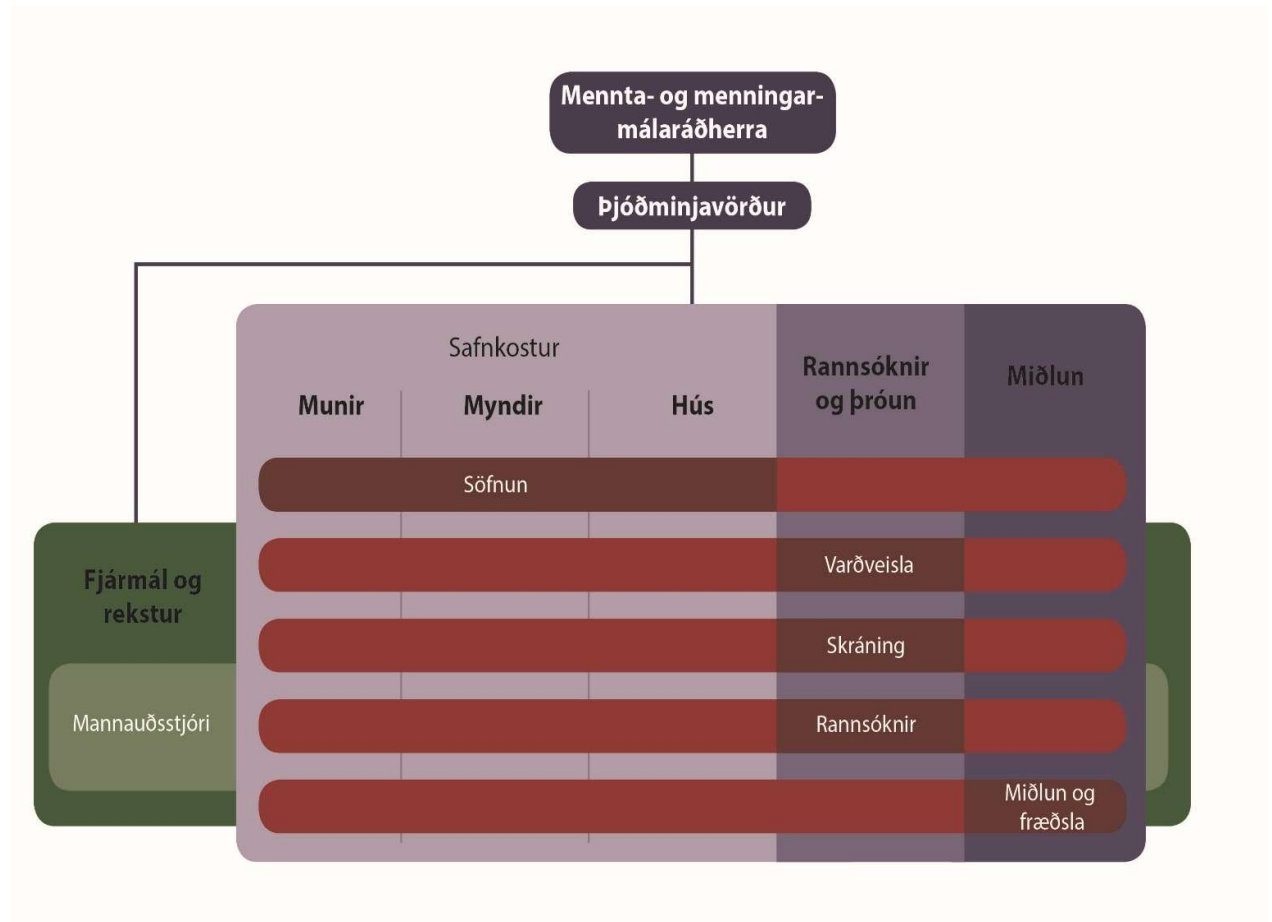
Mennta- og menningarmálaráðherra

Þjóðminjavörður

Safnkostur

Munir

Myndir

Hús

Rannsóknir og þróun

Miðlun

Söfnun

Fjármál og rekstur

Varðveisla

Skráning

Mannauðsstjóri

Rannsóknir

Miðlun og fræðsla